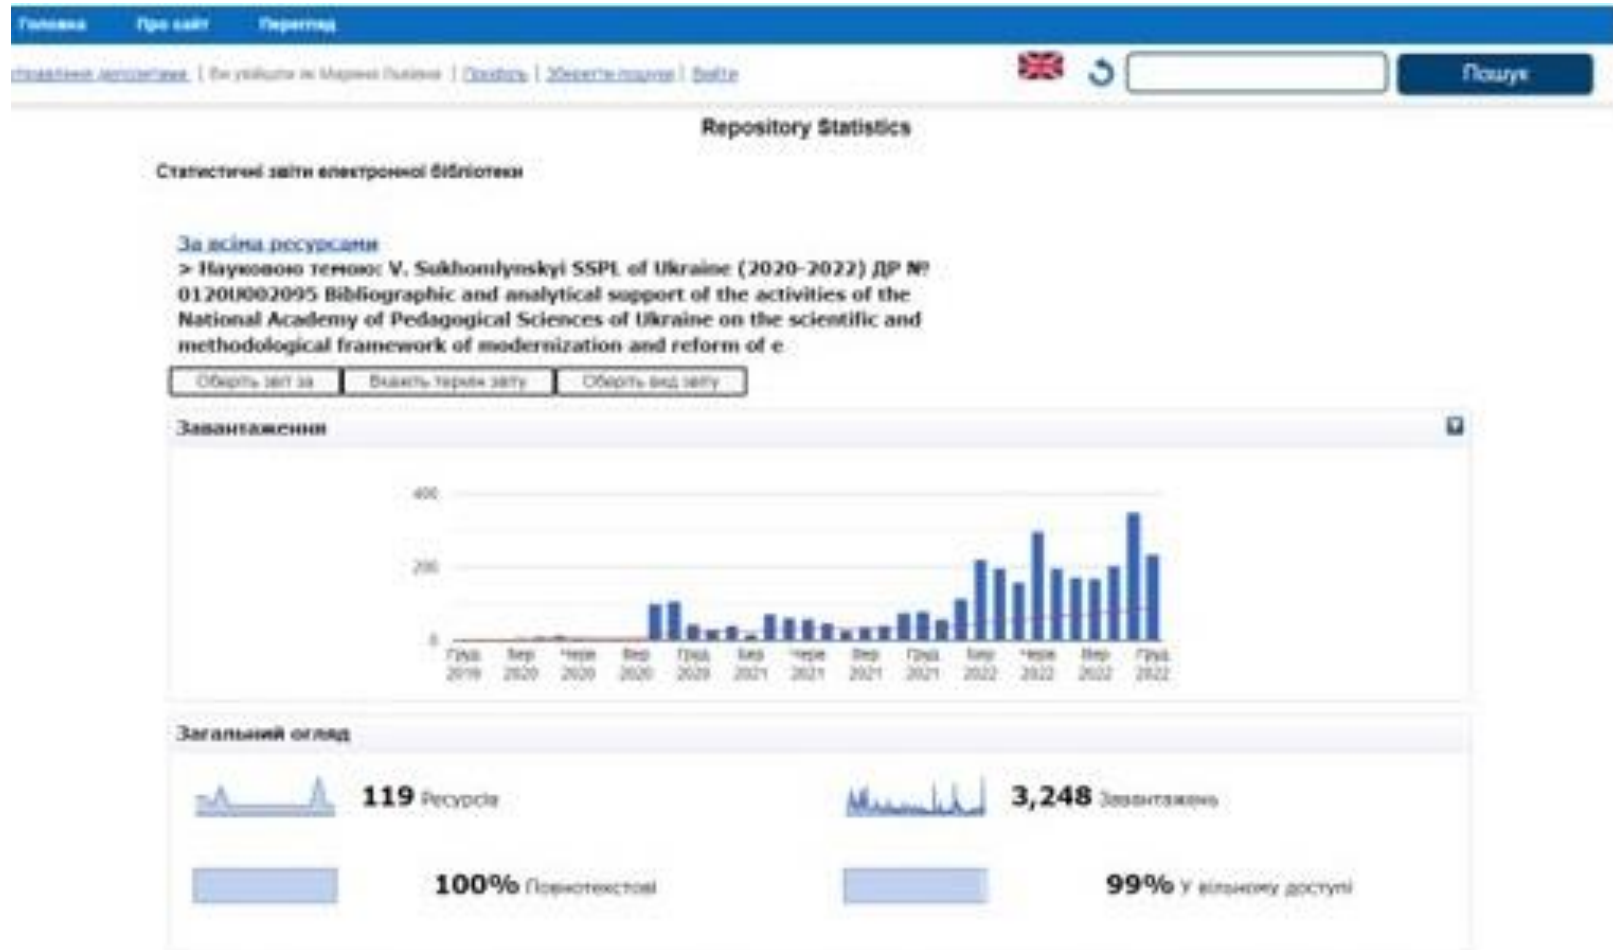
Головна Про сайт Перегляд

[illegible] | Ви увійшли як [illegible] | Профіль | Зберегти пошуки | Вийти

Пошук

Repository Statistics

Статистичні звіти електронної бібліотеки

За всіма ресурсами
> Науковою темою: V. Sukhomlynskyi SSPL of Ukraine (2020-2022) ДР № 0120U002095 Bibliographic and analytical support of the activities of the National Academy of Pedagogical Sciences of Ukraine on the scientific and methodological framework of modernization and reform of e

Оберіть звіт за | Вкажіть термін звіту | Оберіть вид звіту

Завантаження

400
200
0

Груд 2019 | Бер 2020 | Черв 2020 | Вер 2020 | Груд 2020 | Бер 2021 | Черв 2021 | Вер 2021 | Груд 2021 | Бер 2022 | Черв 2022 | Вер 2022 | Груд 2022

Загальний огляд

119 Ресурсів

3,248 Завантажень

100% Повнотекстові

99% У вільному доступі